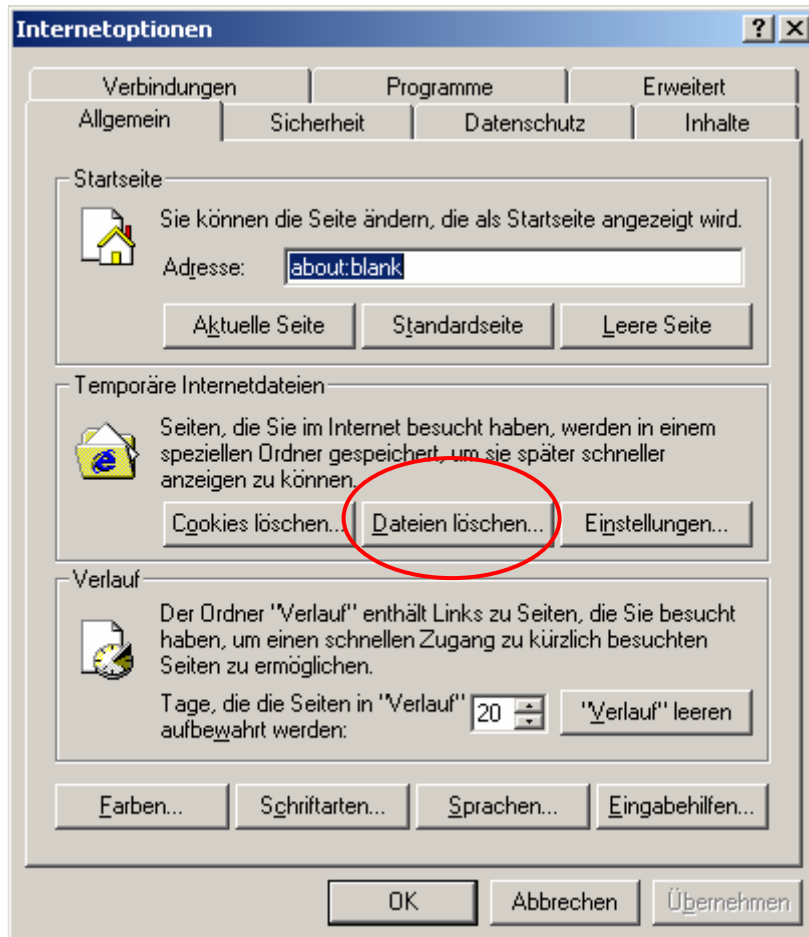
Internetoptionen

? X

Verbindungen | Programme | Erweitert

Allgemein | Sicherheit | Datenschutz | Inhalte

Startseite

Sie können die Seite ändern, die als Startseite angezeigt wird.

Adresse: about:blank

Aktuelle Seite | Standardseite | Leere Seite

Temporäre Internetdateien

Seiten, die Sie im Internet besucht haben, werden in einem speziellen Ordner gespeichert, um sie später schneller anzeigen zu können.

Cookies löschen... | Dateien löschen... | Einstellungen...

Verlauf

Der Ordner "Verlauf" enthält Links zu Seiten, die Sie besucht haben, um einen schnellen Zugang zu kürzlich besuchten Seiten zu ermöglichen.

Tage, die die Seiten in "Verlauf" aufbewahrt werden: 20

"Verlauf" leeren

Farben... | Schriftarten... | Sprachen... | Eingabehilfen...

OK | Abbrechen | Übernehmen